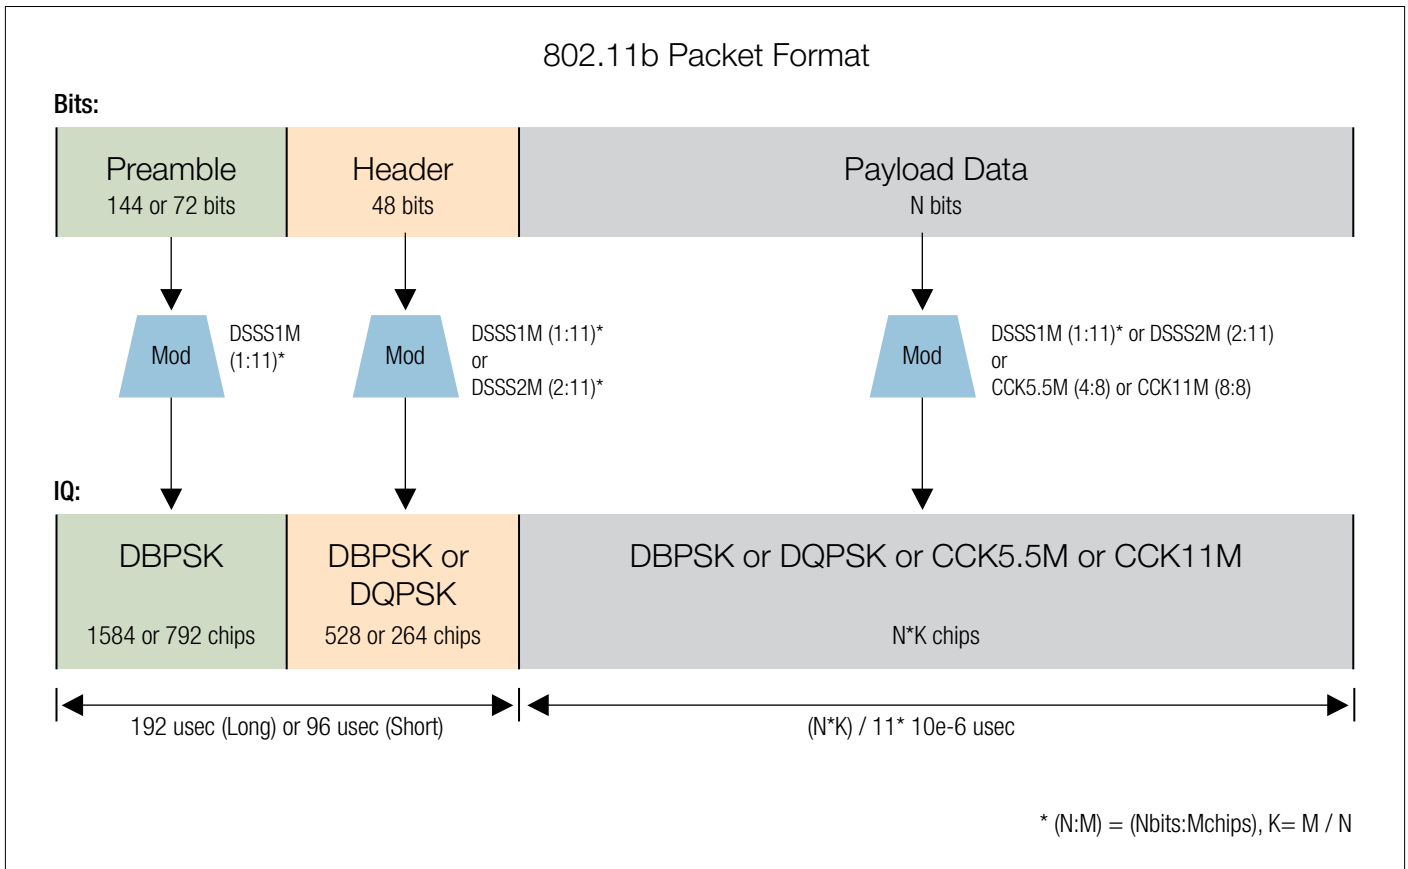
802.11b Packet Format

Bits:

Preamble
144 or 72 bits

Header
48 bits

Payload Data
N bits

Mod

DSSS1M (1:11)*

Mod

DSSS1M (1:11)* or DSSS2M (2:11)*

Mod

DSSS1M (1:11)* or DSSS2M (2:11) or CCK5.5M (4:8) or CCK11M (8:8)

IQ:

DBPSK

1584 or 792 chips

DBPSK or DQPSK

528 or 264 chips

DBPSK or DQPSK or CCK5.5M or CCK11M

N*K chips

192 usec (Long) or 96 usec (Short)

(N*K) / 11* 10e-6 usec

* (N:M) = (Nbits:Mchips), K= M / N